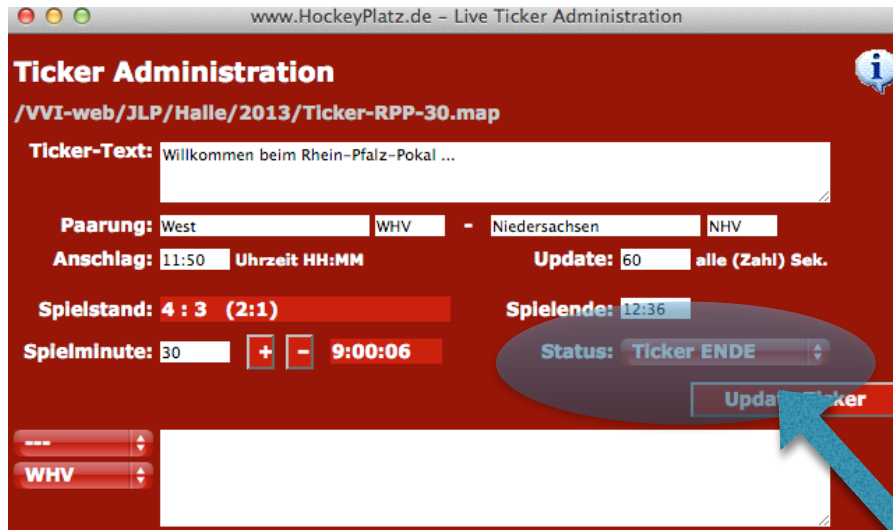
www.HockeyPlatz.de – Live Ticker Administration

Ticker Administration

/VVI-web/JLP/Halle/2013/Ticker-RPP-30.map

Ticker-Text: Willkommen beim Rhein-Pfalz-Pokal ...

Paarung: West WHV - Niedersachsen NHV

Anschlag: 11:50 Uhrzeit HH:MM

Update: 60 alle (Zahl) Sek.

Spielstand: 4 : 3 (2:1)

Spielende: 12:36

Spielminute: 30 + - 9:00:06

Status: Ticker ENDE

Upda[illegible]icker

---

WHV